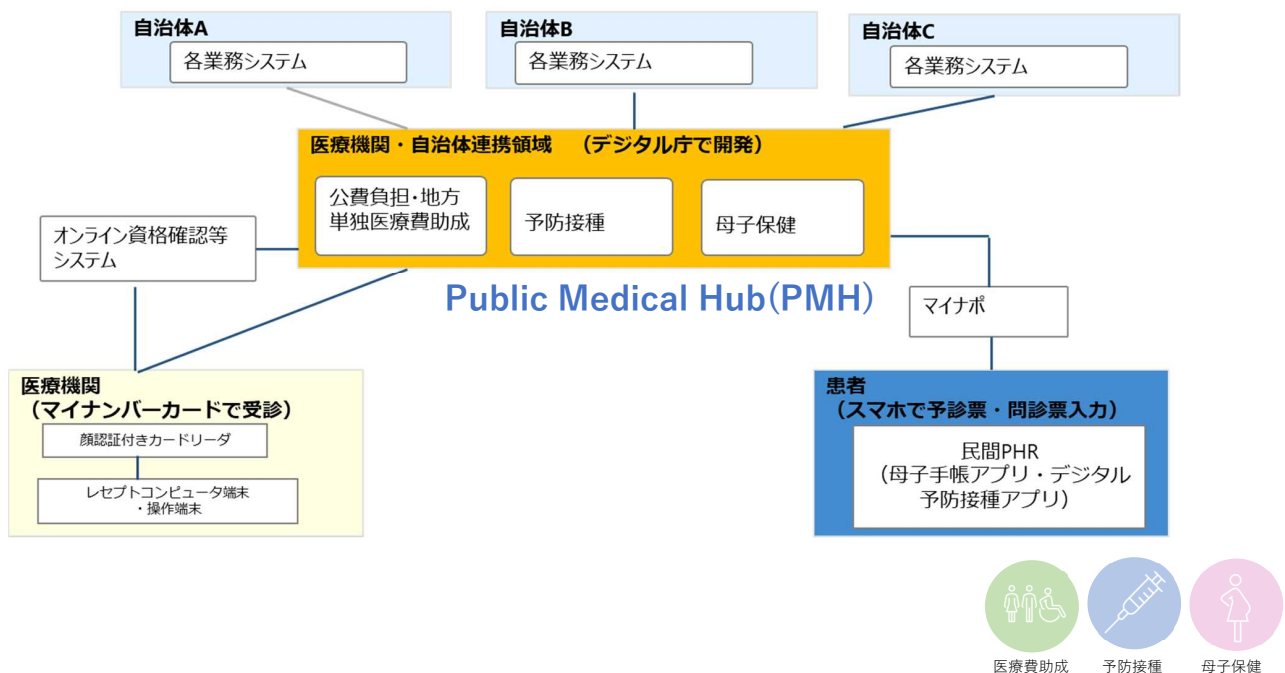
自治体A
各業務システム

自治体B
各業務システム

自治体C
各業務システム

医療機関・自治体連携領域　（デジタル庁で開発）

公費負担・地方単独医療費助成

予防接種

母子保健

オンライン資格確認等システム

Public Medical Hub(PMH)

マイナポ

医療機関
（マイナンバーカードで受診）

顔認証付きカードリーダ

レセプトコンピュータ端末・操作端末

患者
（スマホで予診票・問診票入力）

民間PHR
（母子手帳アプリ・デジタル予防接種アプリ）

医療費助成

予防接種

母子保健